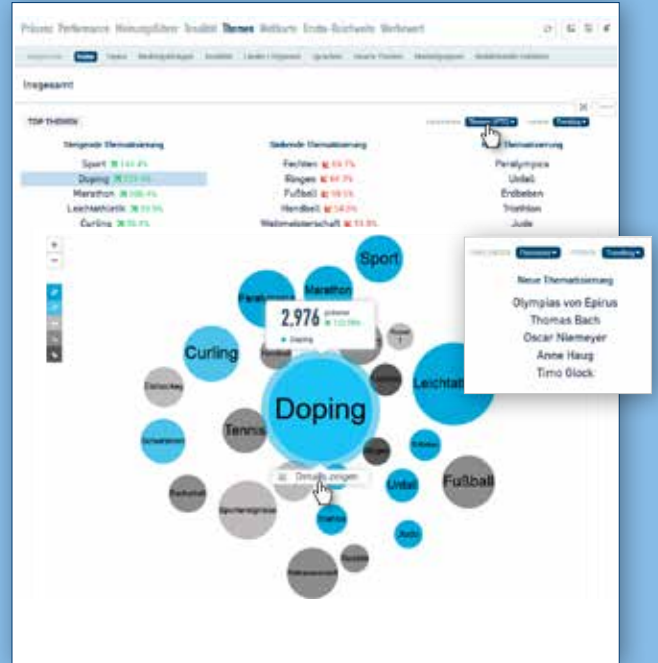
Präsenz Performance Meinungsführer Tonalität Themen Weltkarte Ereignis-Suchwelle Werbewert

Insgesamt

TOP THEMEN

Steigende Themennennung

Sport ↗ 141.4%
Doping ↗ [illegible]
Marathon ↗ 106.4%
Leichtathletik ↗ 93.9%
Curling ↗ 75.1%

Sinkende Themennennung

Fechten ↘ 53.1%
Ringen ↘ 47.3%
Fußball ↘ 58.1%
Handball ↘ 58.0%
Weltmeisterschaft ↘ 51.8%

Themennennung

Paralympics
Unfall
Erdbeben
Triathlon
Judo

Neue Themennennung

Olympias von Epirus
Thomas Bach
Oscar Niemeyer
Anne Haug
Timo Glock

Sport
Marathon
Paralympics
2,976
Doping
Curling
Leichtathletik
Doping
Tennis
Fußball
Unfall
Details zeigen
Judo